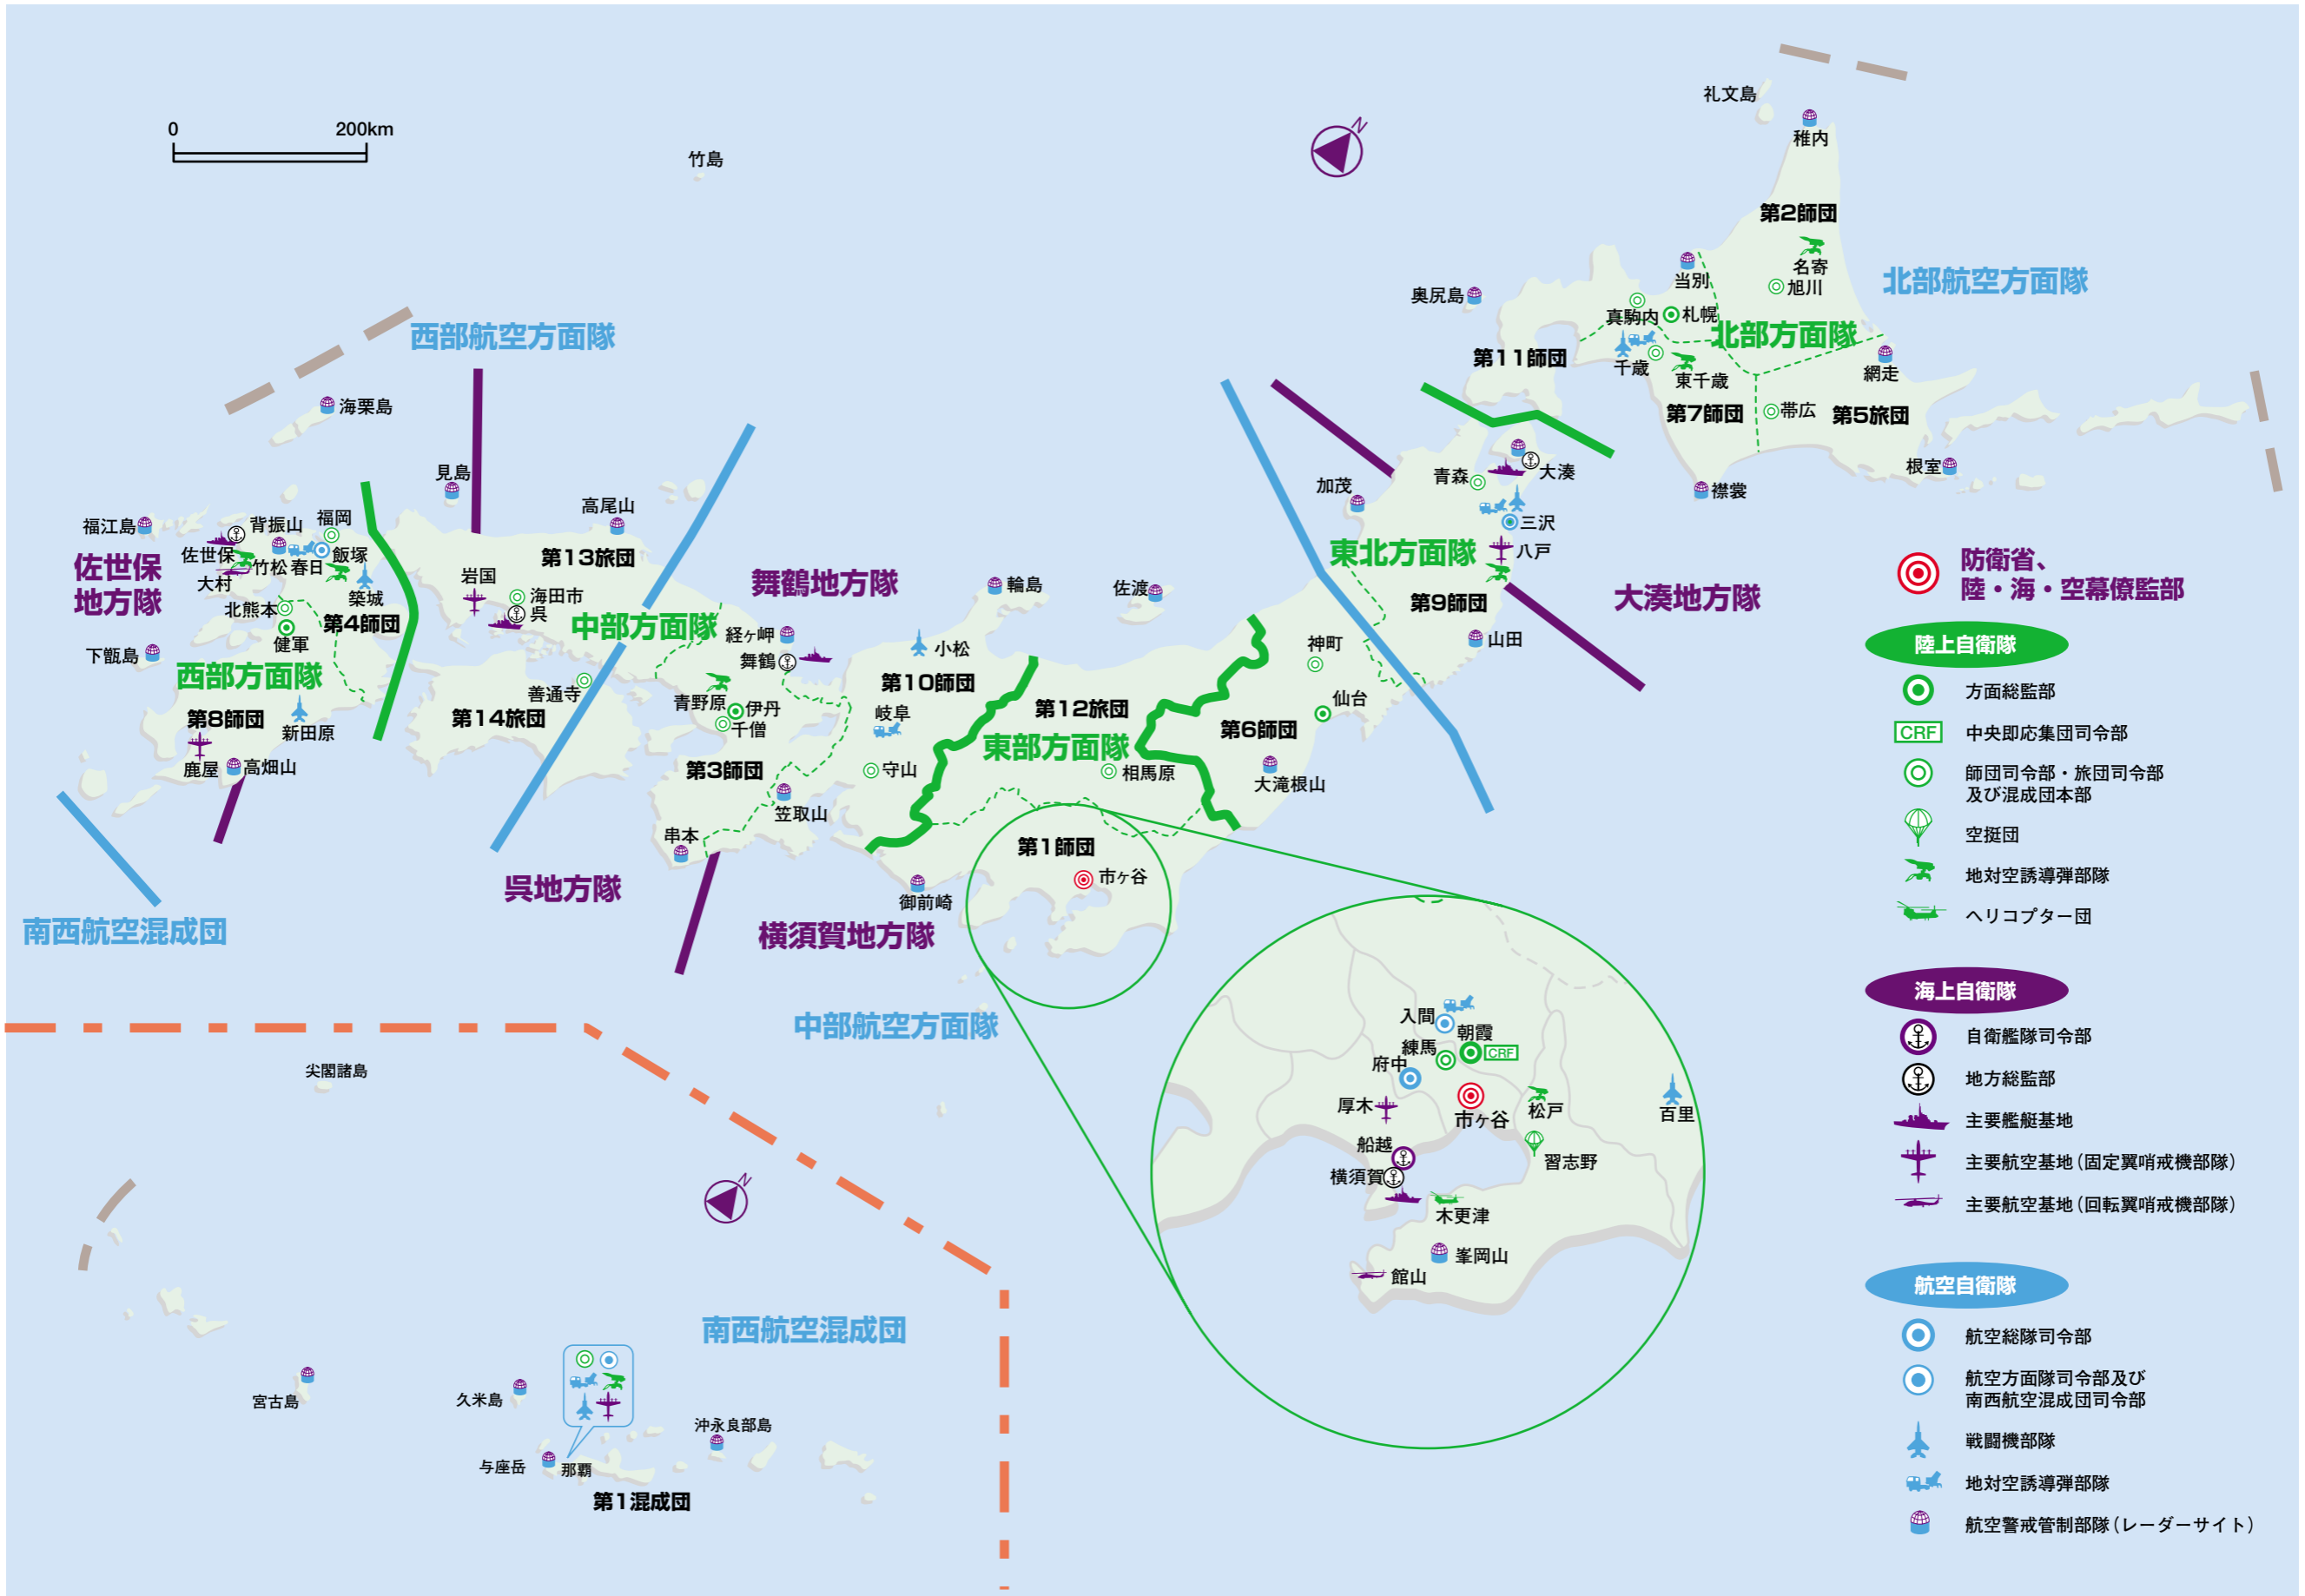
0 200km

竹島

礼文島
稚内
第2師団
名寄
旭川
当別
北部航空方面隊
奥尻島
真駒内 札幌
北部方面隊
第11師団
千歳
東千歳
網走
第7師団
帯広
第5旅団
襟裳
根室
大湊
青森
加茂
三沢
八戸
東北方面隊
第9師団
大湊地方隊
山田
防衛省、
陸・海・空幕僚監部

西部航空方面隊
海栗島
見島
高尾山
福江島
背振山
福岡
佐世保
飯塚
佐世保地方隊
大村
竹松
春日
築城
第13旅団
岩国
海田市
呉
北熊本
第4師団
健軍
下甑島
西部方面隊
中部方面隊
舞鶴地方隊
経ヶ岬
舞鶴
輪島
佐渡
小松
第10師団
岐阜
神町
仙台
第12旅団
第6師団
東部方面隊
相馬原
大滝根山
善通寺
第14旅団
青野原
伊丹
千僧
守山
第8師団
新田原
鹿屋
高畑山
第3師団
笠取山
串本
第1師団
市ヶ谷
御前崎
呉地方隊
横須賀地方隊
南西航空混成団
中部航空方面隊

入間
朝霞
練馬
CRF
府中
厚木
市ヶ谷
松戸
百里
習志野
船越
横須賀
木更津
峯岡山
館山

陸上自衛隊
方面総監部
CRF 中央即応集団司令部
師団司令部・旅団司令部及び混成団本部
空挺団
地対空誘導弾部隊
ヘリコプター団

海上自衛隊
自衛艦隊司令部
地方総監部
主要艦艇基地
主要航空基地（固定翼哨戒機部隊）
主要航空基地（回転翼哨戒機部隊）

航空自衛隊
航空総隊司令部
航空方面隊司令部及び南西航空混成団司令部
戦闘機部隊
地対空誘導弾部隊
航空警戒管制部隊（レーダーサイト）

尖閣諸島
宮古島
久米島
与座岳
那覇
沖永良部島
南西航空混成団
第1混成団